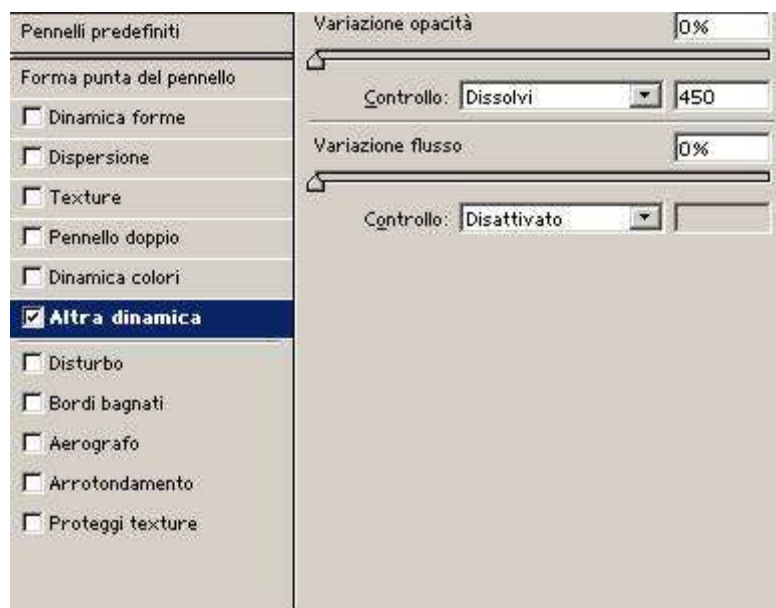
Pennelli predefiniti

Forma punta del pennello

Dinamica forme

Dispersione

Texture

Pennello doppio

Dinamica colori

Altra dinamica

Disturbo

Bordi bagnati

Aerografo

Arrotondamento

Proteggi texture

Variazione opacità 0%

Controllo: Dissolvi 450

Variazione flusso 0%

Controllo: Disattivato